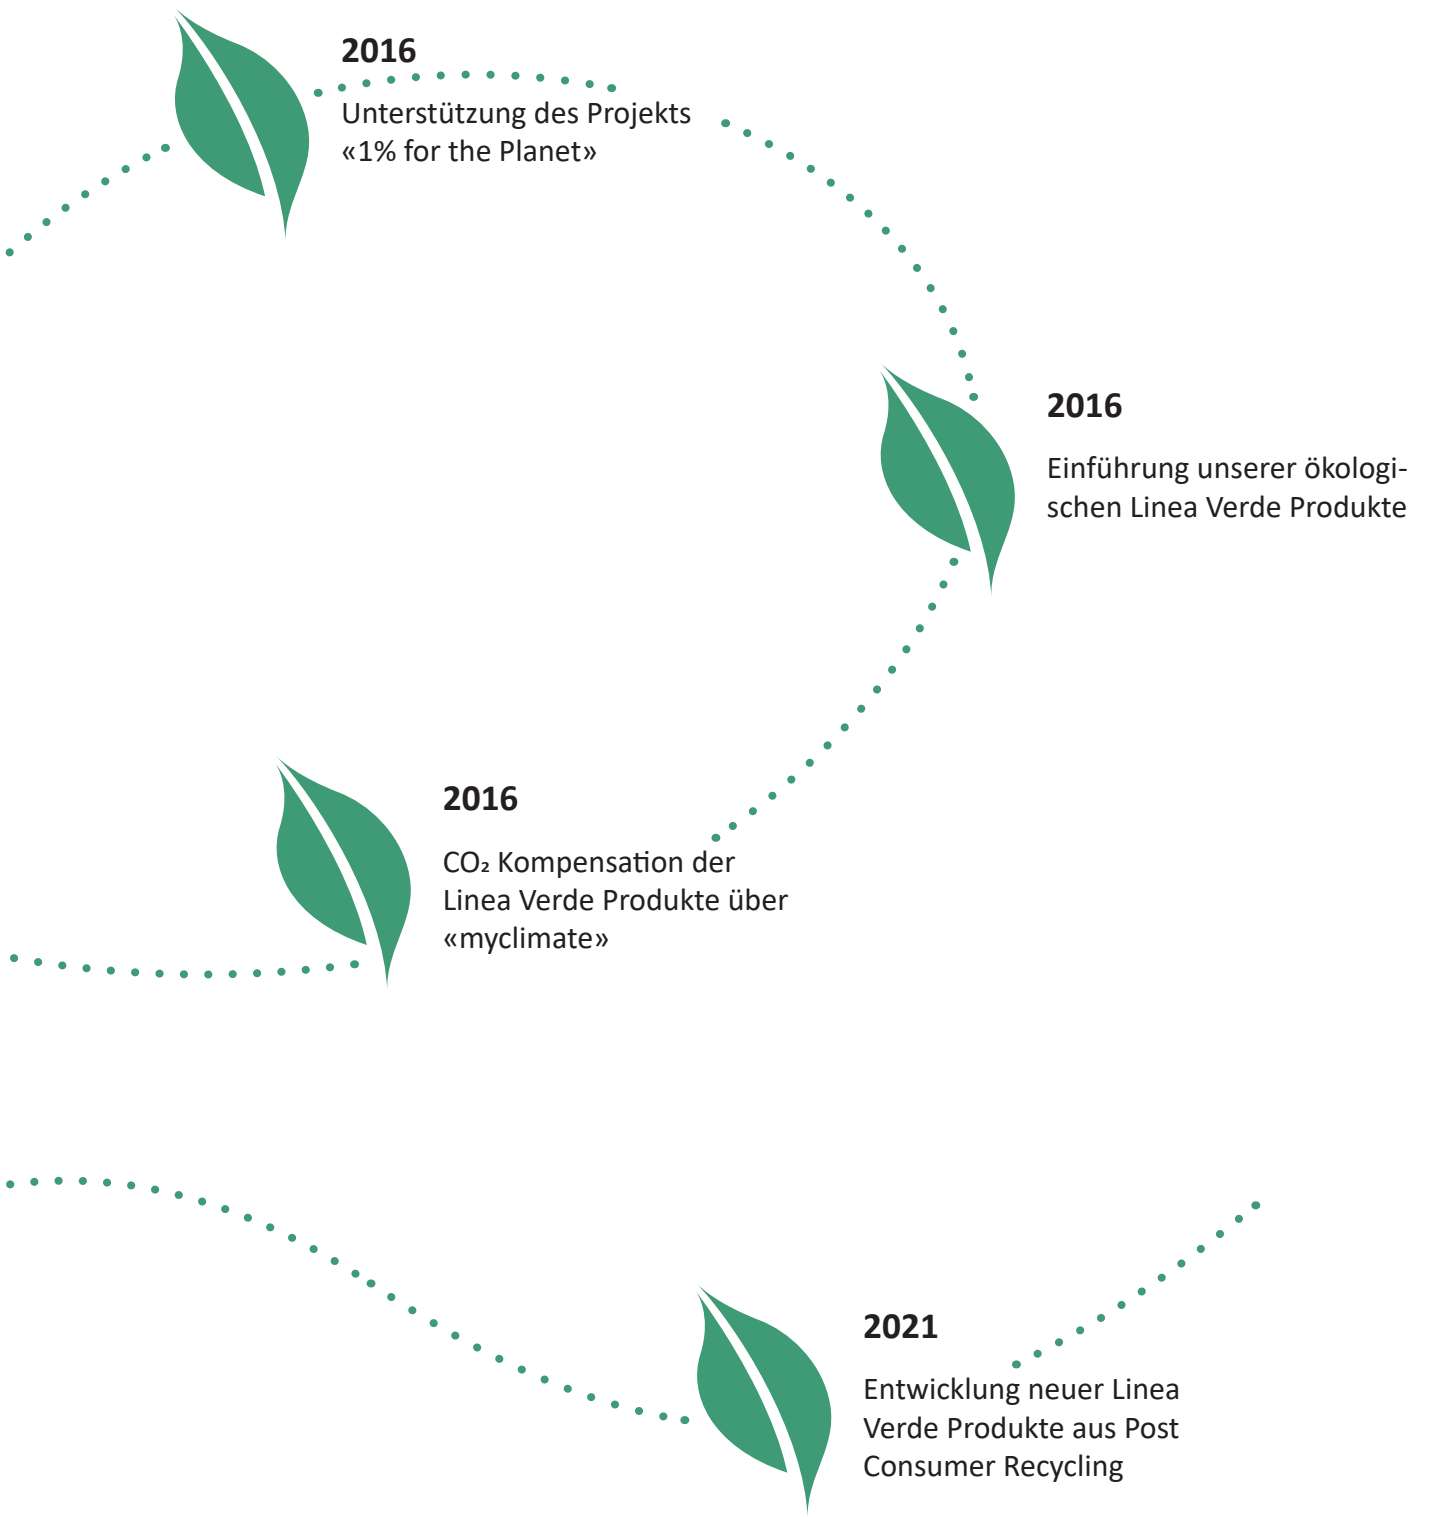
2016
Unterstützung des Projekts «1% for the Planet»

2016
Einführung unserer ökologischen Linea Verde Produkte

2016
$CO_2$ Kompensation der Linea Verde Produkte über «myclimate»

2021
Entwicklung neuer Linea Verde Produkte aus Post Consumer Recycling